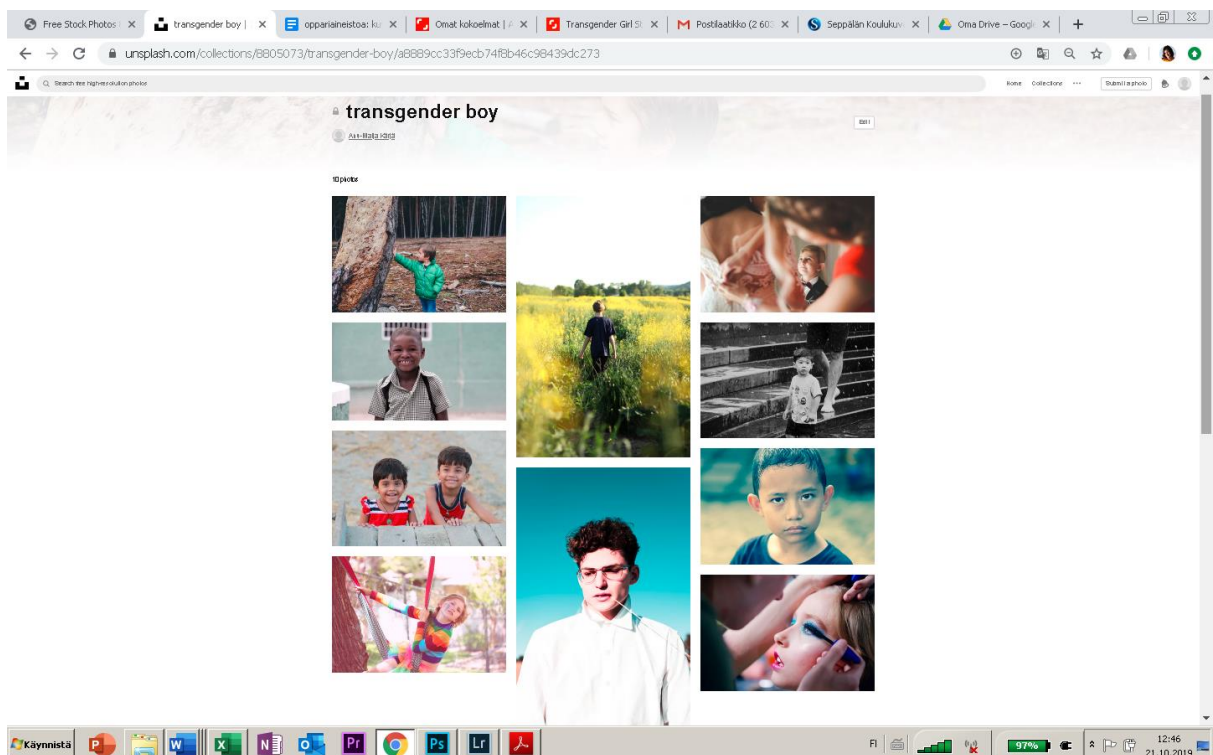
Free Stock Photos | transgender boy | opparianeistoa: ku | Omat kokoelmat | | Transgender Girl S | Postilaatikko (2 60 | Seppälän Kouluku | Oma Drive – Googl | +

unsplash.com/collections/8805073/transgender-boy/a8889cc33f9ecb74f8b46c98439dc273

Search free high-resolution photos

Home Collections ··· Submit a photo

transgender boy

Anri-Maija Kärjä

Edit

10 photos

Käynnistä

FI

97%

12:46
21.10.2019